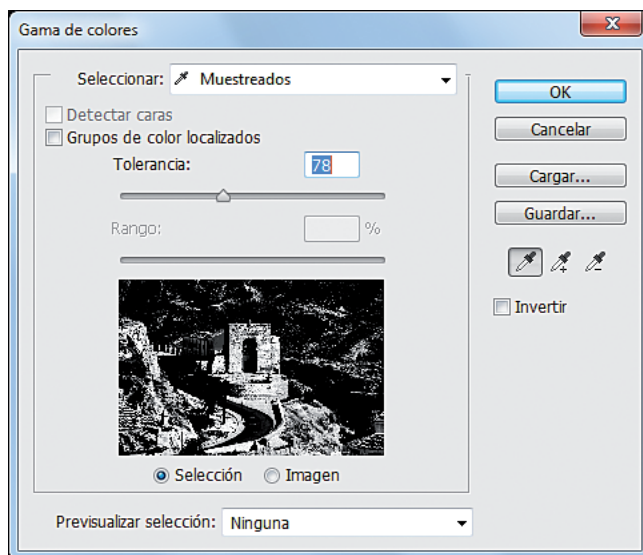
Gama de colores

Seleccionar: Muestreados

Detectar caras

Grupos de color localizados

Tolerancia: 78

Rango: %

Selección Imagen

Previsualizar selección: Ninguna

OK

Cancelar

Cargar...

Guardar...

Invertir